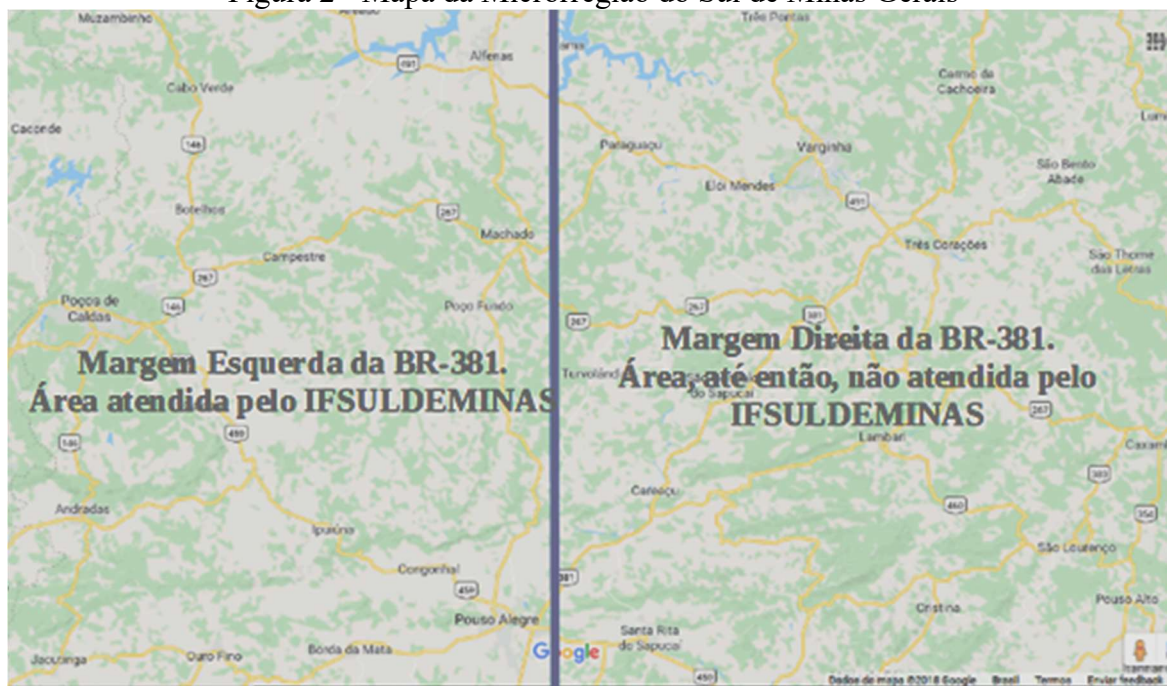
Figura 2 - Mapa da Microrregião do Sul de Minas Gerais

Muzambinho
Alfenas
Três Pontas
491
Carmo da Cachoeira
Cabo Verde
Caconde
146
Paraguaçu
Varginha
Elói Mendes
São Bento Abade
Botelhos
267
Machado
491
Três Corações
Campestre
São Thomé das Letras
267
Poços de Caldas
146
Poço Fundo
267
267
381
Margem Esquerda da BR-381.
Área atendida pelo IFSULDEMINAS
Margem Direita da BR-381.
Área, até então, não atendida pelo IFSULDEMINAS
Turvolândia
do Sapucaí
267
Lambari
146
459
Carmo da
Caxambu
Careaçu
383
460
Andradas
Ipuiúna
354
São Lourenço
Congonhal
381
Cristina
Pouso Alegre
Pouso Alto
Google
Santa Rita do Sapucaí
Jacutinga
Ouro Fino
Borda da Mata
459
Dados do mapa ©2018 Google
Brasil
Termos
Enviar feedback